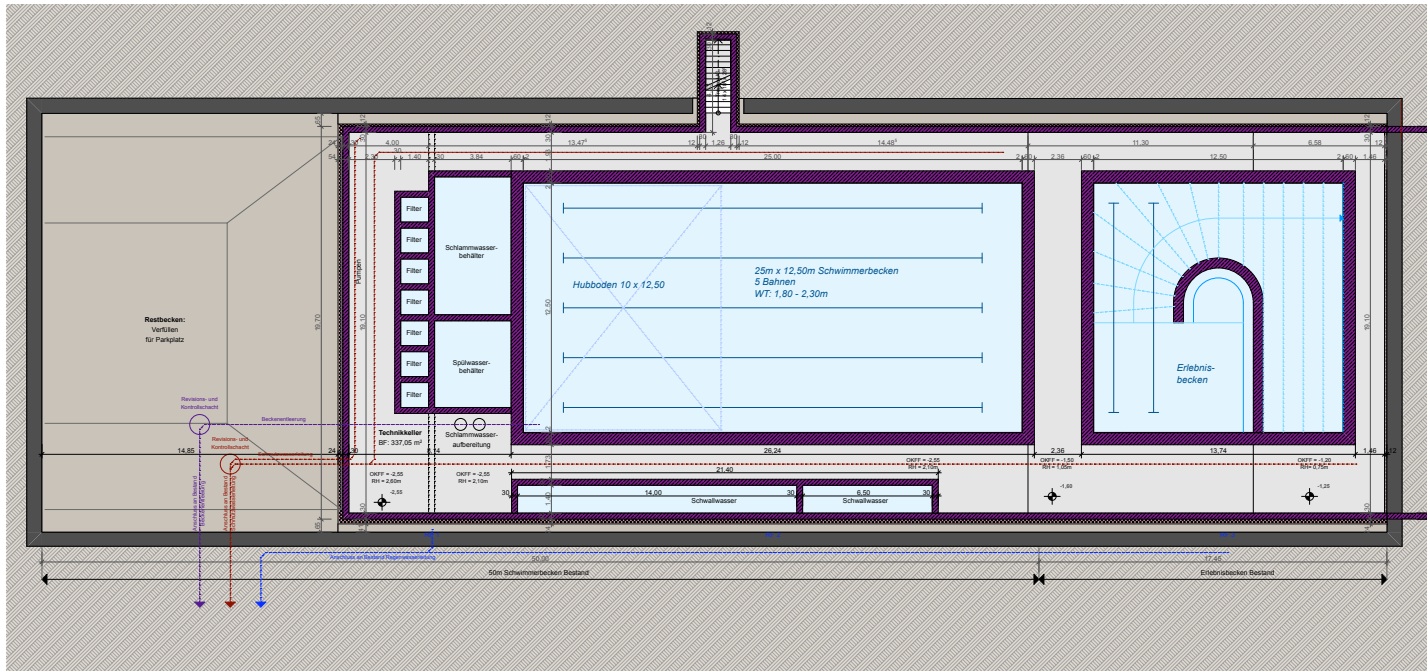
Restbecken:
Verfüllen
für Parkplatz

Revisions- und
Kontrollschacht

Beckenentleerung

Revisions- und
Kontrollschacht

Filter
Filter
Filter
Filter
Filter
Filter
Filter

Schlammwasser-
behälter

Spülwasser-
behälter

Pumpen

Technikkeller
BF: 337,05 m²

Schlammwasser-
aufbereitung

Hubboden 10 x 12,50

25m x 12,50m Schwimmerbecken
5 Bahnen
WT: 1,80 - 2,30m

Erlebnis-
becken

Schwallwasser
Schwallwasser

OKFF = -2,55
RH = 2,60m

OKFF = -2,55
RH = 2,10m

OKFF = -2,55

OKFF = -1,50

OKFF = -1,20

4,00
1,40
30
3,84
13,47
1,26
25,00
14,48
2,36
11,30
12,50
6,58
1,46
12,50
19,70
19,10
19,10
14,85
26,24
2,36
13,74
1,46
21,40
14,00
6,50
30
30
30
50,00
17,45

50m Schwimmerbecken Bestand
Erlebnisbecken Bestand